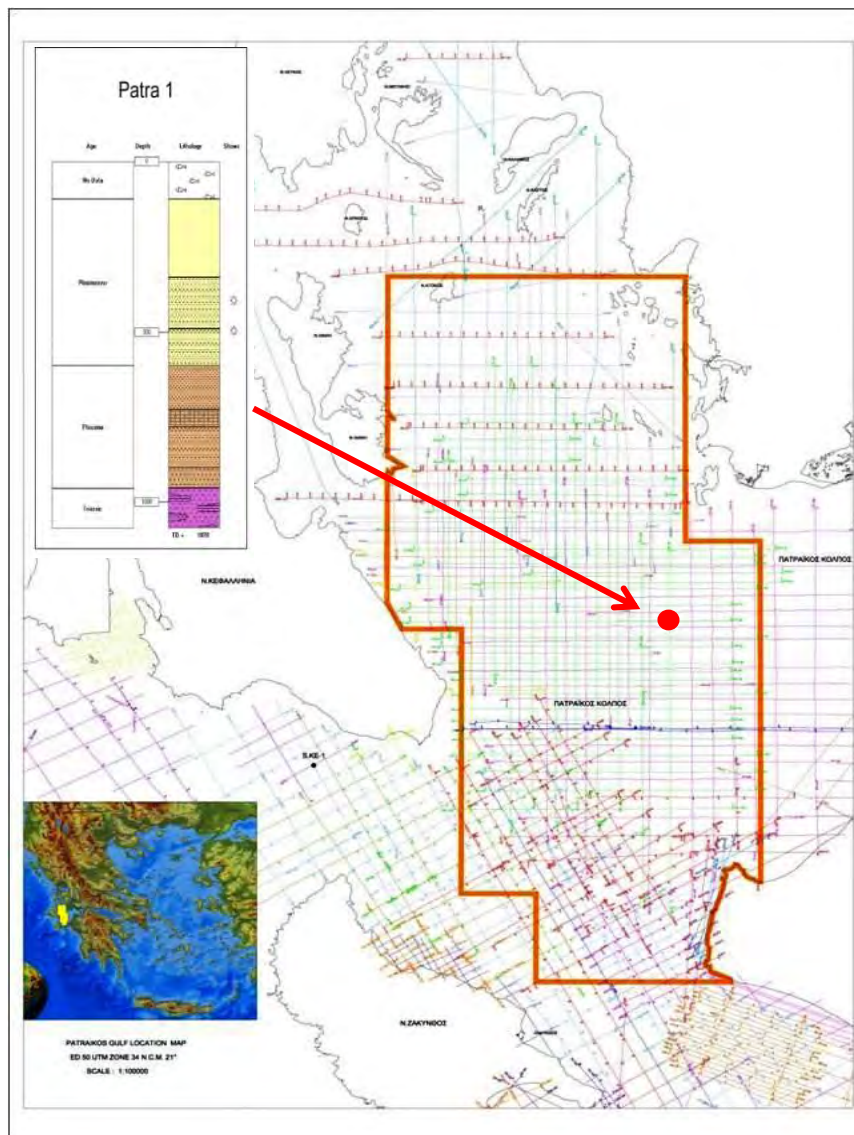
Patra 1

| Age | Depth | Lithology | Shows |
|---|---|---|---|
| No Data | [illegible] | | |
| Pleistocene | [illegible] | | |
| Pliocene | | | |
| Triassic | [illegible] | | |

TD = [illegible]

Ν.ΚΕΦΑΛΛΗΝΙΑ

ΠΑΤΡΑΙΚΟΣ ΚΟΛΠΟΣ

ΠΑΤΡΑΙΚΟΣ ΚΟΛΠΟΣ

S.KE-1

Ν.ΖΑΚΥΝΘΟΣ

PATRAIKOS GULF LOCATION MAP
ED 50 UTM ZONE 34 N C.M. 21°
SCALE : 1:100000